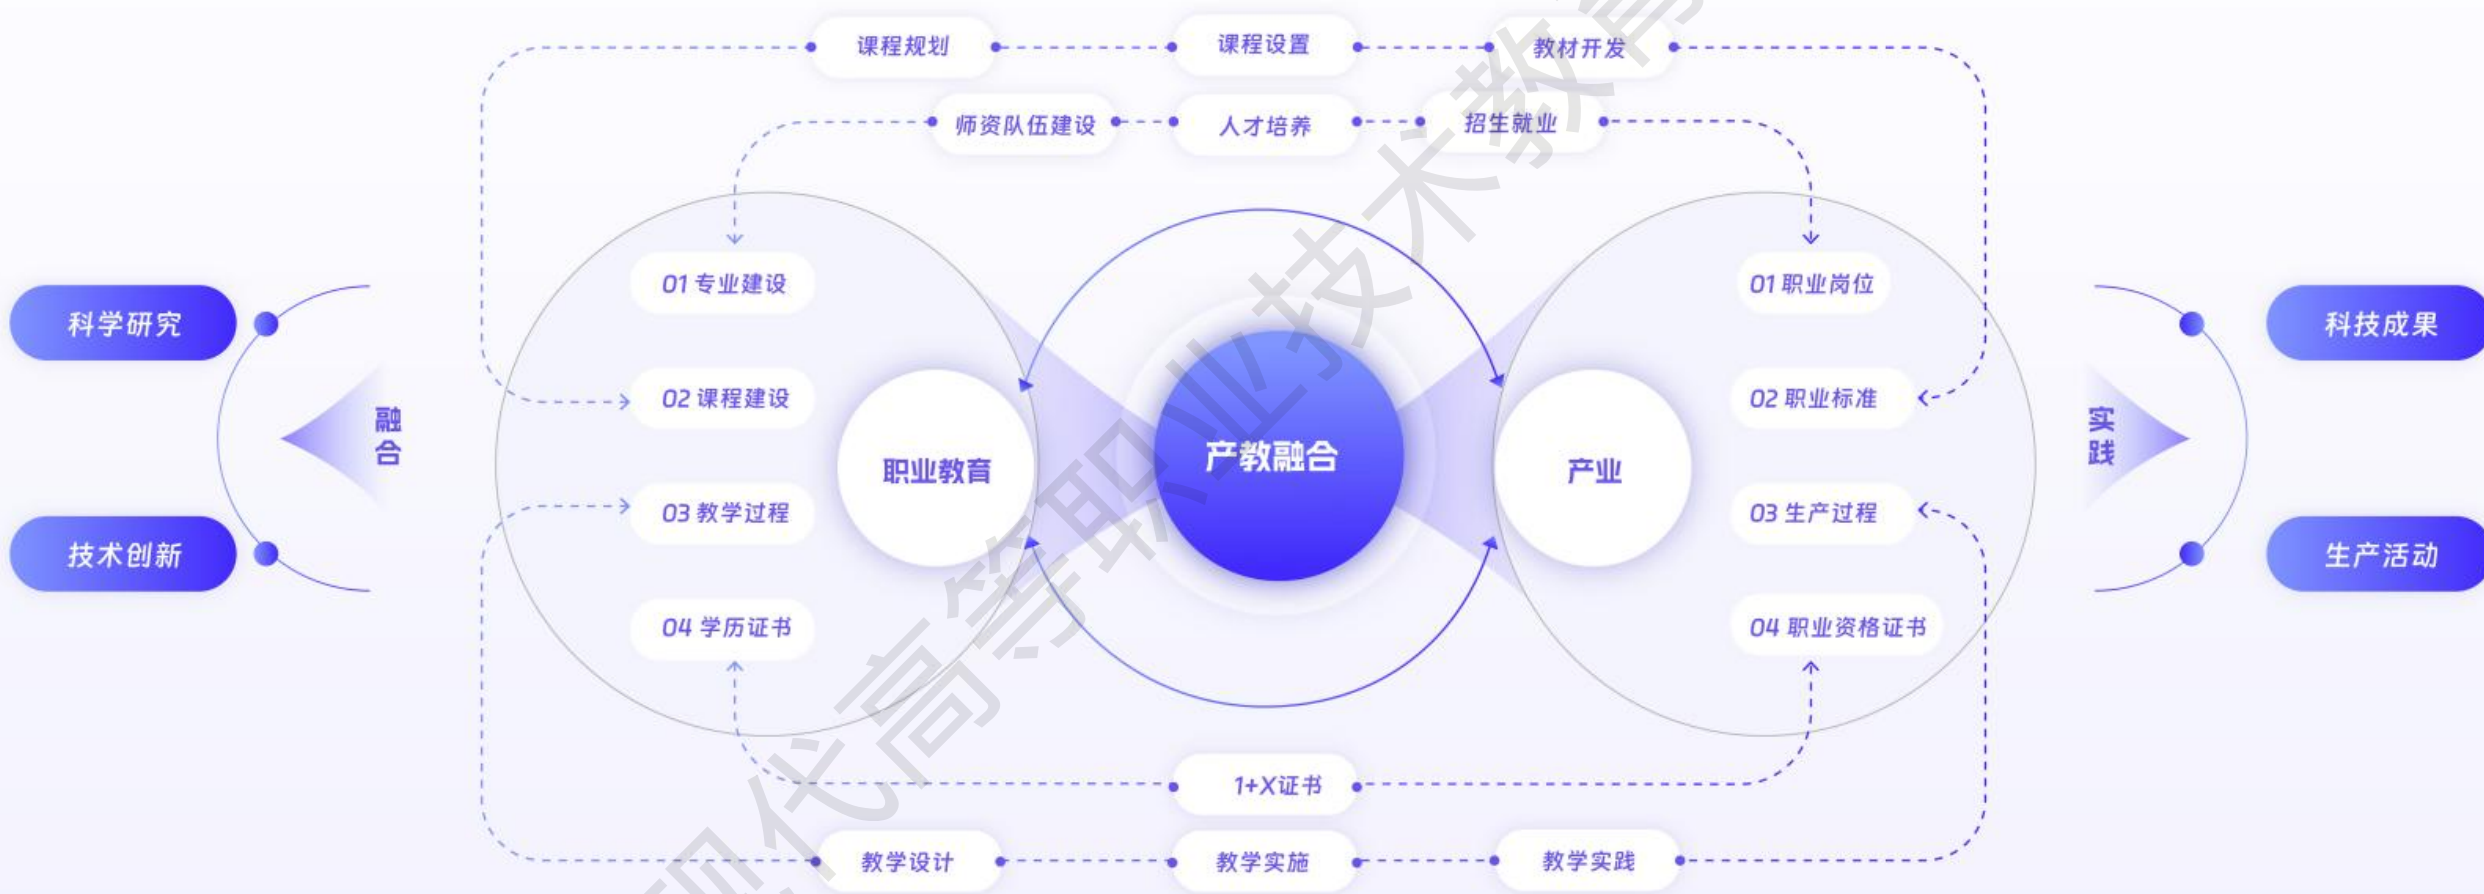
课程规划
课程设置
教材开发
师资队伍建设
人才培养
招生就业

科学研究
技术创新
融合

01 专业建设
02 课程建设
03 教学过程
04 学历证书

职业教育
产教融合
产业

01 职业岗位
02 职业标准
03 生产过程
04 职业资格证书

实践
科技成果
生产活动

1+X证书

教学设计
教学实施
教学实践

现代高等职业技术教育